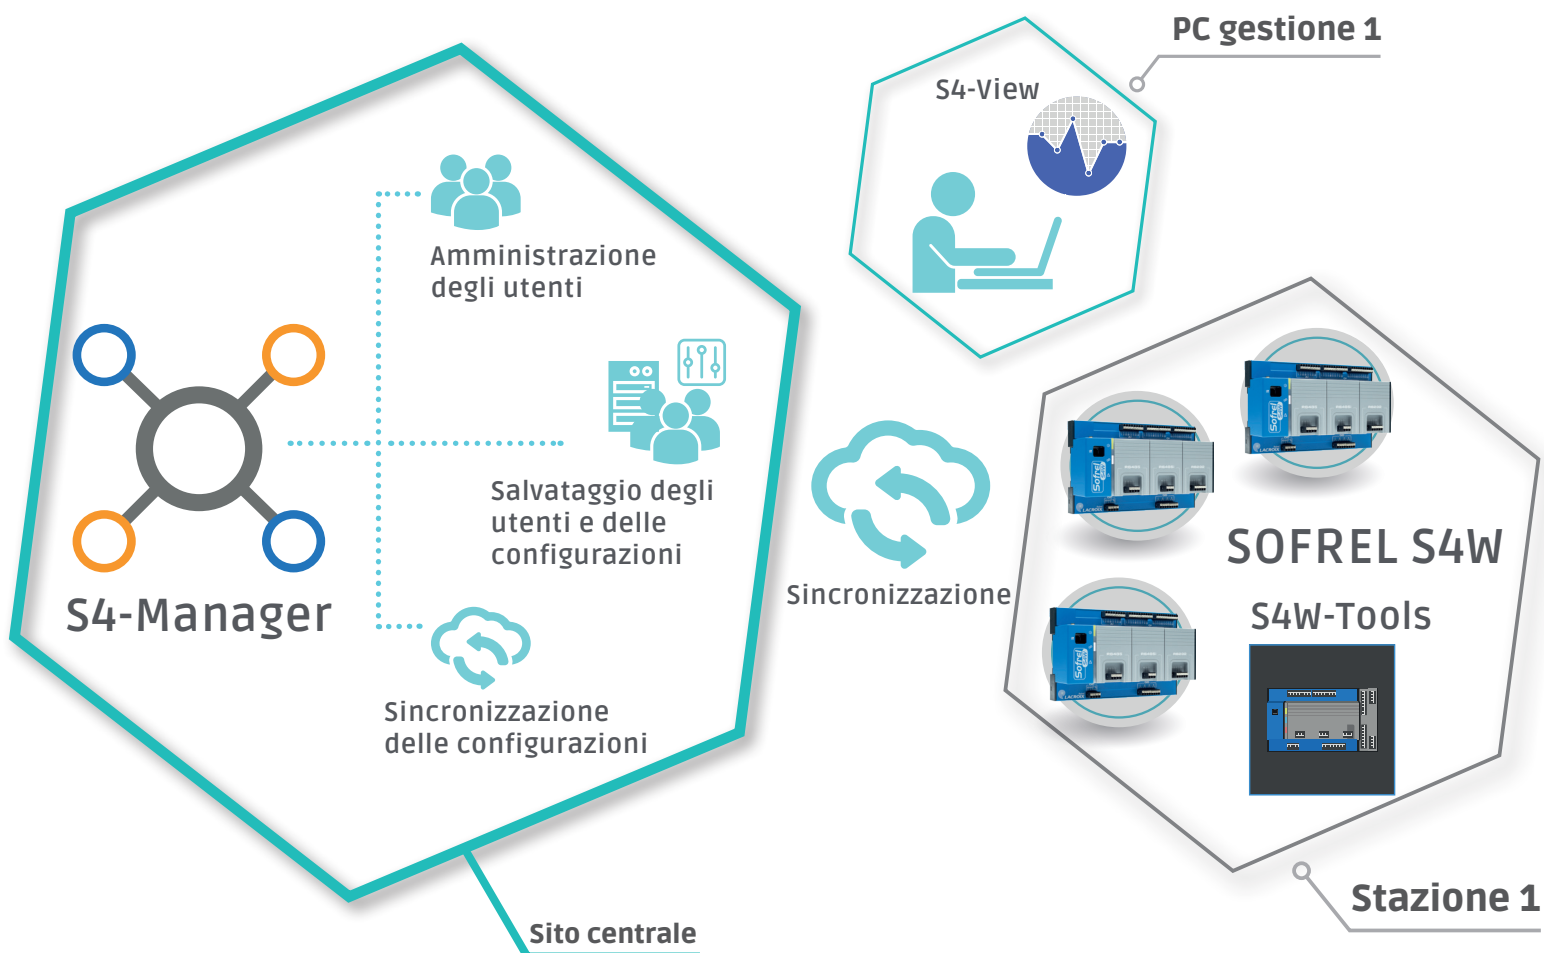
PC gestione 1

S4-View

Amministrazione degli utenti

Salvataggio degli utenti e delle configurazioni

S4-Manager

Sincronizzazione delle configurazioni

Sincronizzazione

SOFREL S4W

S4W-Tools

Sito centrale

Stazione 1